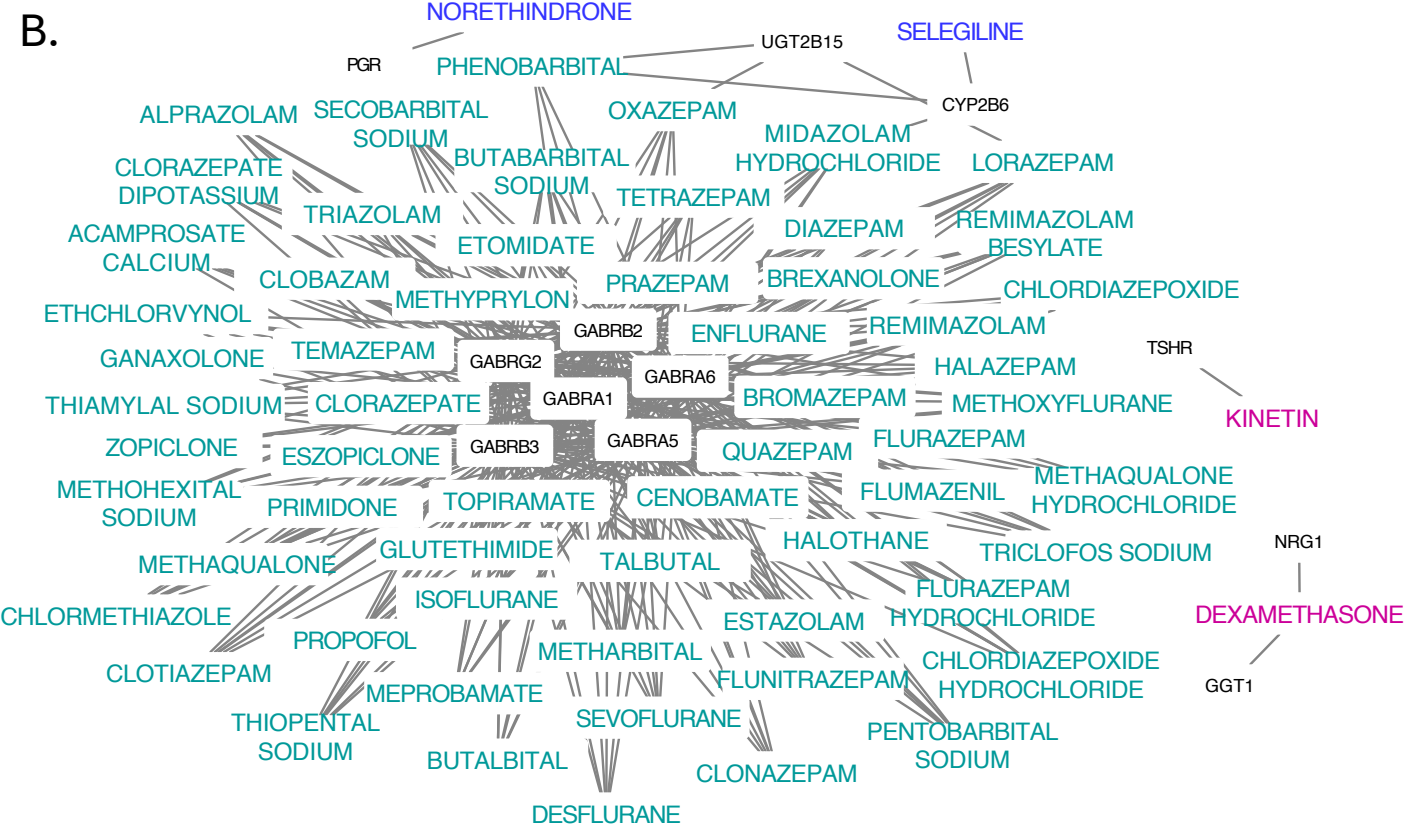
B.

NORETHINDRONE
PGR
PHENOBARBITAL
UGT2B15
SELEGILINE
CYP2B6
ALPRAZOLAM
SECOBARBITAL SODIUM
OXAZEPAM
MIDAZOLAM HYDROCHLORIDE
LORAZEPAM
CLORAZEPATE DIPOTASSIUM
BUTABARBITAL SODIUM
TETRAZEPAM
TRIAZOLAM
DIAZEPAM
REMIMAZOLAM BESYLATE
ACAMPROSATE CALCIUM
ETOMIDATE
CLOBAZAM
PRAZEPAM
BREXANOLONE
CHLORDIAZEPOXIDE
METHYPRYLON
ETHCHLORVYNOL
GABRB2
ENFLURANE
REMIMAZOLAM
GANAXOLONE
TEMAZEPAM
GABRG2
TSHR
GABRA6
HALAZEPAM
GABRA1
BROMAZEPAM
THIAMYLAL SODIUM
CLORAZEPATE
METHOXYFLURANE
KINETIN
ZOPICLONE
GABRB3
GABRA5
QUAZEPAM
FLURAZEPAM
ESZOPICLONE
METHAQUALONE HYDROCHLORIDE
METHOHEXITAL SODIUM
PRIMIDONE
TOPIRAMATE
CENOBAMATE
FLUMAZENIL
HALOTHANE
GLUTETHIMIDE
TRICLOFOS SODIUM
NRG1
METHAQUALONE
TALBUTAL
FLURAZEPAM HYDROCHLORIDE
CHLORMETHIAZOLE
ISOFLURANE
DEXAMETHASONE
ESTAZOLAM
PROPOFOL
METHARBITAL
CHLORDIAZEPOXIDE HYDROCHLORIDE
GGT1
CLOTIAZEPAM
FLUNITRAZEPAM
MEPROBAMATE
THIOPENTAL SODIUM
SEVOFLURANE
PENTOBARBITAL SODIUM
BUTALBITAL
CLONAZEPAM
DESFLURANE